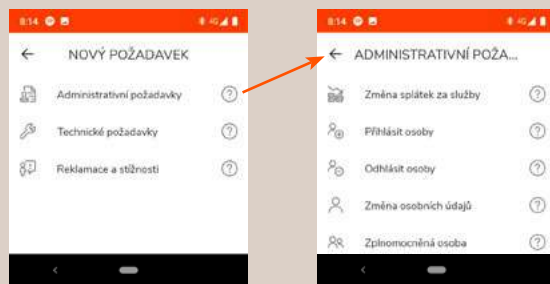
8:14

←

NOVÝ POŽADAVEK

Administrativní požadavky

Technické požadavky

Reklamace a stížnosti

8:14

←

ADMINISTRATIVNÍ POŽA...

Změna splátek za služby

Přihlásit osoby

Odhlásit osoby

Změna osobních údajů

Zplnomocněná osoba